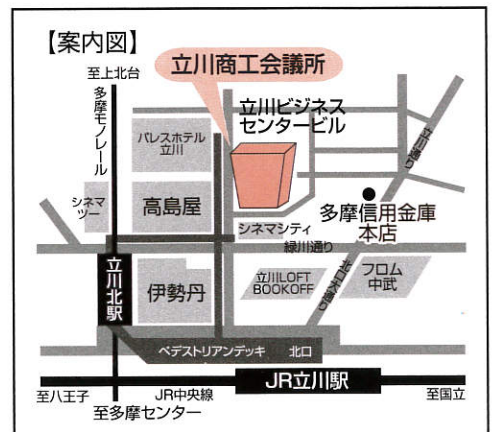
【案内図】

立川商工会議所

至上北台

多摩モノレール

立川ビジネスセンタービル

パレスホテル立川

立川通り

シネマツー

高島屋

シネマシティ

多摩信用金庫本店

緑川通り

立川北駅

伊勢丹

立川LOFT BOOKOFF

北口大通り

フロム中武

ペデストリアンデッキ　北口

JR立川駅

至八王子

JR中央線

至国立

至多摩センター